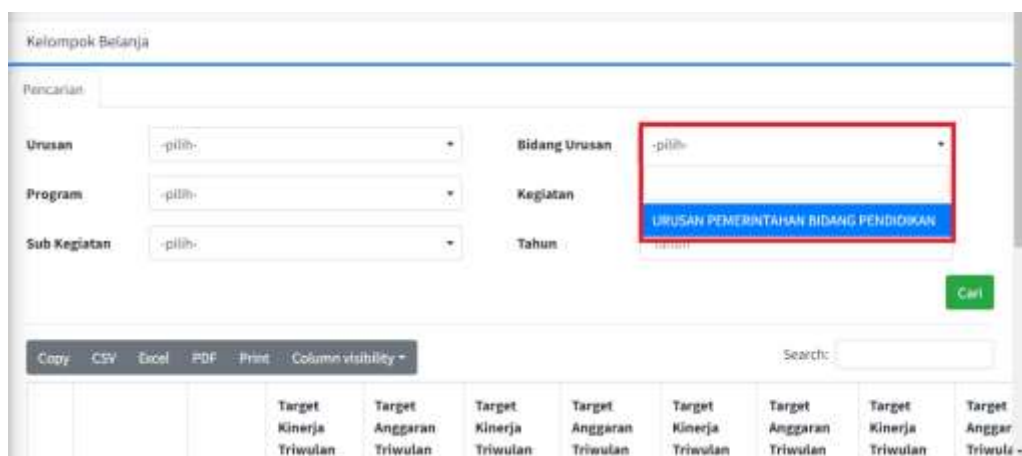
Kelompok Belanja

Pencarian

Urusan -pilih-

Bidang Urusan -pilih-

URUSAN PEMERINTAHAN BIDANG PENDIDIKAN

Program -pilih-

Kegiatan

Sub Kegiatan -pilih-

Tahun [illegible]

Cari

Copy CSV Excel PDF Print Column visibility

Search:

| | | | Target Kinerja Triwulan | Target Anggaran Triwulan | Target Kinerja Triwulan | Target Anggaran Triwulan | Target Kinerja Triwulan | Target Anggaran Triwulan | Target Kinerja Triwulan | Target Anggar Triwula |
|---|---|---|---|---|---|---|---|---|---|---|